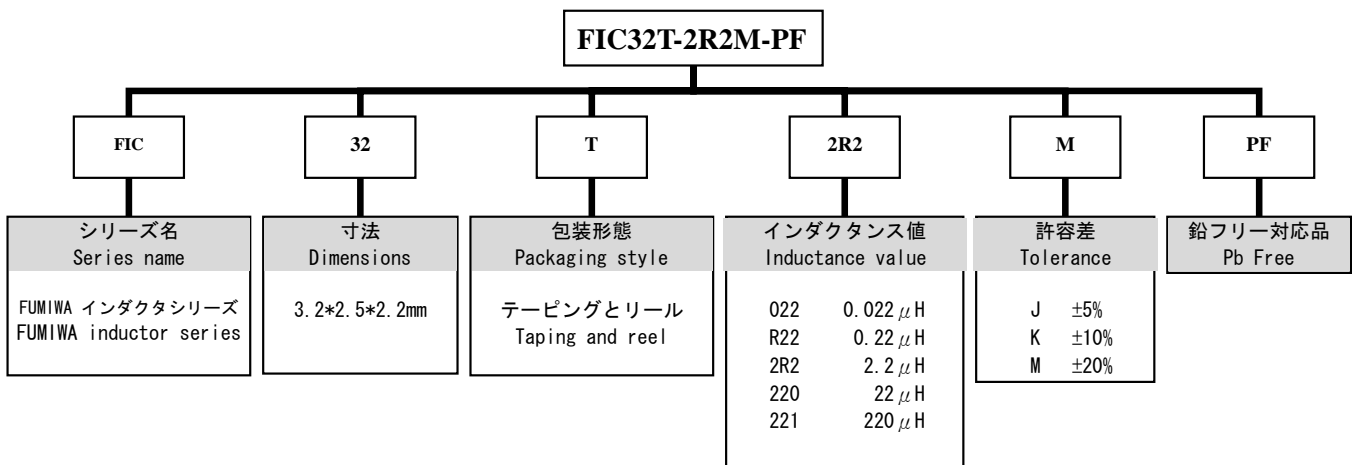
FIC32T-2R2M-PF

FIC

32

T

2R2

M

PF

シリーズ名
Series name

FUMIWA インダクタシリーズ
FUMIWA inductor series

寸法
Dimensions

3.2*2.5*2.2mm

包装形態
Packaging style

テーピングとリール
Taping and reel

インダクタンス値
Inductance value

| | |
|---|---|
| 022 | 0.022 $\mu$H |
| R22 | 0.22 $\mu$H |
| 2R2 | 2.2 $\mu$H |
| 220 | 22 $\mu$H |
| 221 | 220 $\mu$H |

許容差
Tolerance

| | |
|---|---|
| J | ±5% |
| K | ±10% |
| M | ±20% |

鉛フリー対応品
Pb Free